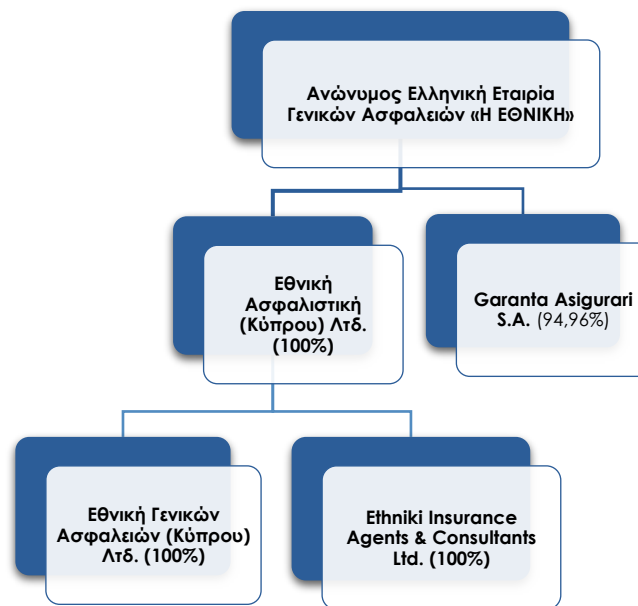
Ανώνυμος Ελληνική Εταιρία Γενικών Ασφαλειών «Η ΕΘΝΙΚΗ»

Εθνική Ασφαλιστική (Κύπρου) Λτδ. (100%)

Garanta Asigurari S.A. (94,96%)

Εθνική Γενικών Ασφαλειών (Κύπρου) Λτδ. (100%)

Ethniki Insurance Agents & Consultants Ltd. (100%)